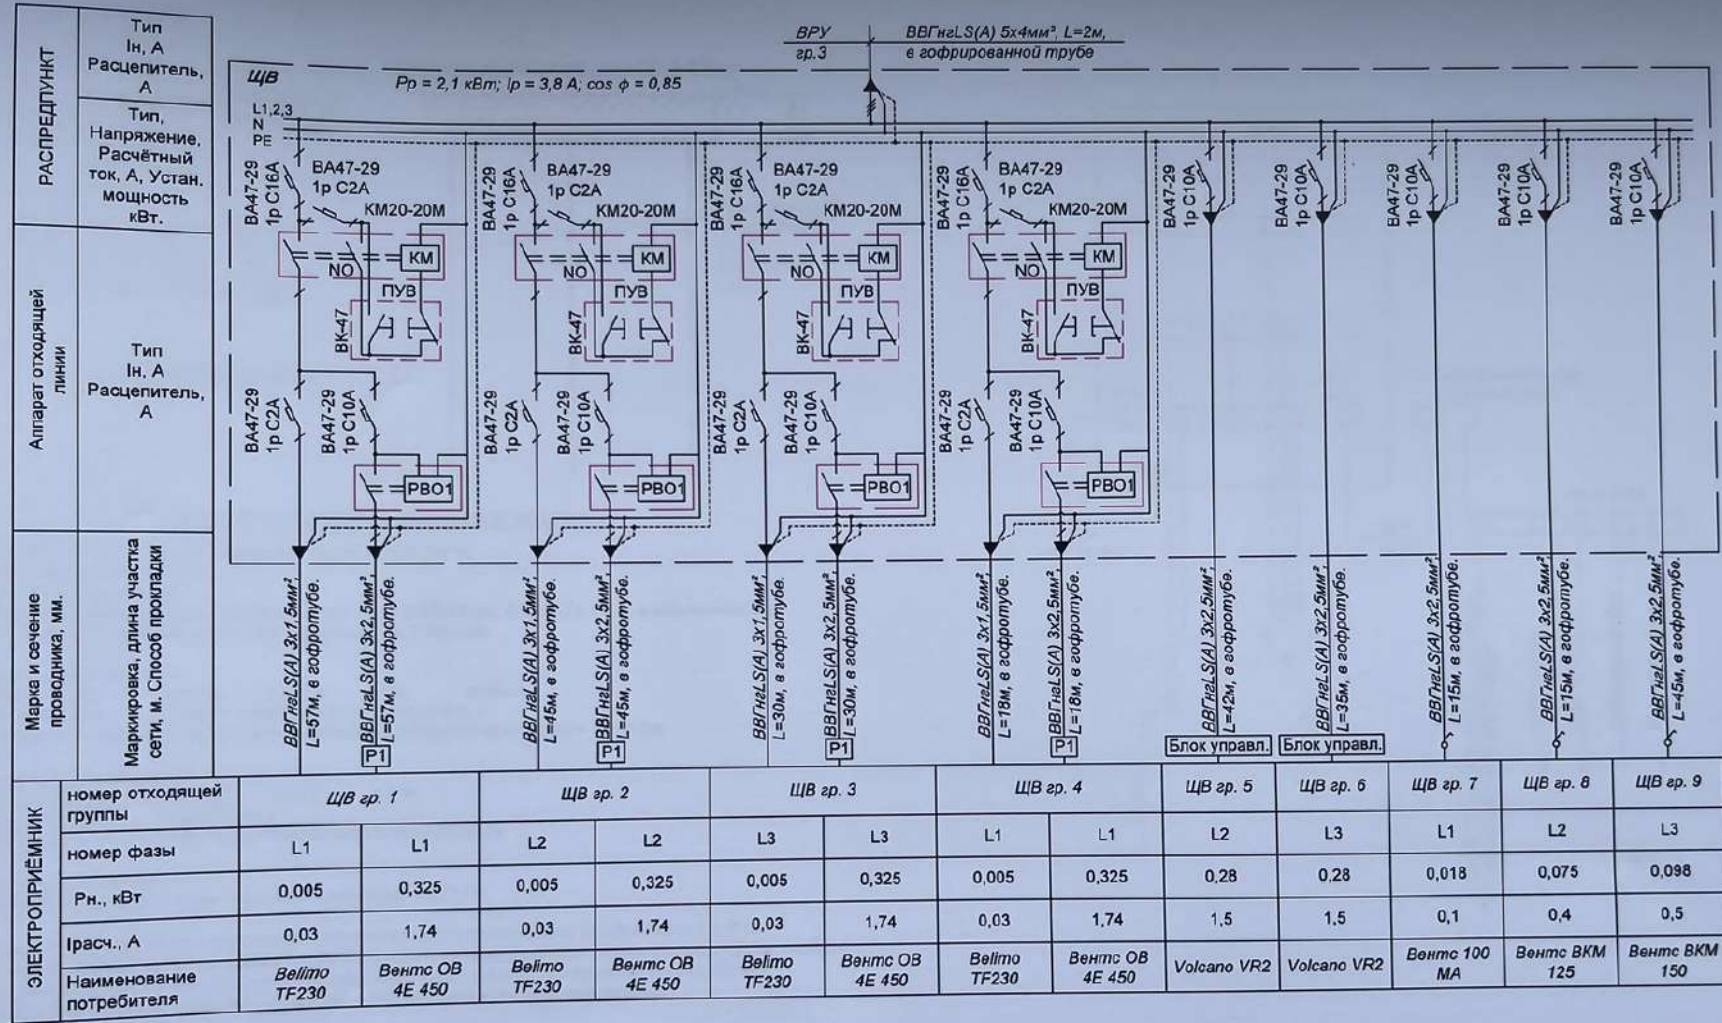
РАСПРЕДПУНКТ

Тип
Iн, А
Расцепитель, А

Тип,
Напряжение,
Расчётный ток, А, Устан. мощность кВт.

Аппарат отходящей линии

Тип
Iн, А
Расцепитель, А

Марка и сечение проводника, мм.

Маркировка, длина участка сети, м. Способ прокладки

ВРУ
гр.3

ВВГнгLS(A) 5х4мм², L=2м, в гофрированной трубе

ЩВ

Рр = 2,1 кВт; Iр = 3,8 А; cos φ = 0,85

L1,2,3
N
PE

ВА47-29
1р С16А

ВА47-29
1р С2А

КМ20-20М

КМ

NO

ПУВ

ВК-47

ВА47-29
1р С2А

ВА47-29
1р С10А

РВО1

ВА47-29
1р С16А

ВА47-29
1р С2А

КМ20-20М

КМ

NO

ПУВ

ВК-47

ВА47-29
1р С2А

ВА47-29
1р С10А

РВО1

ВА47-29
1р С16А

ВА47-29
1р С2А

КМ20-20М

КМ

NO

ПУВ

ВК-47

ВА47-29
1р С2А

ВА47-29
1р С10А

РВО1

ВА47-29
1р С16А

ВА47-29
1р С2А

КМ20-20М

КМ

NO

ПУВ

ВК-47

ВА47-29
1р С2А

ВА47-29
1р С10А

РВО1

ВА47-29
1р С10А

ВА47-29
1р С10А

ВА47-29
1р С10А

ВА47-29
1р С10А

ВА47-29
1р С10А

ВВГнгLS(A) 3х1,5мм², L=57м, в гофротубе.
ВВГнгLS(A) 3х2,5мм², L=57м, в гофротубе.
Р1
ВВГнгLS(A) 3х1,5мм², L=45м, в гофротубе.
ВВГнгLS(A) 3х2,5мм², L=45м, в гофротубе.
Р1
ВВГнгLS(A) 3х1,5мм², L=30м, в гофротубе.
ВВГнгLS(A) 3х2,5мм², L=30м, в гофротубе.
Р1
ВВГнгLS(A) 3х1,5мм², L=18м, в гофротубе.
ВВГнгLS(A) 3х2,5мм², L=18м, в гофротубе.
Р1
ВВГнгLS(A) 3х2,5мм², L=42м, в гофротубе.
Блок управл.
ВВГнгLS(A) 3х2,5мм², L=35м, в гофротубе.
Блок управл.
ВВГнгLS(A) 3х2,5мм², L=15м, в гофротубе.
ВВГнгLS(A) 3х2,5мм², L=15м, в гофротубе.
ВВГнгLS(A) 3х2,5мм², L=45м, в гофротубе.

ЭЛЕКТРОПРИЁМНИК

| номер отходящей группы | ЩВ гр. 1 | | ЩВ гр. 2 | | ЩВ гр. 3 | | ЩВ гр. 4 | | ЩВ гр. 5 | ЩВ гр. 6 | ЩВ гр. 7 | ЩВ гр. 8 | ЩВ гр. 9 |
|---|---|---|---|---|---|---|---|---|---|---|---|---|---|
| номер фазы | L1 | L1 | L2 | L2 | L3 | L3 | L1 | L1 | L2 | L3 | L1 | L2 | L3 |
| Рн., кВт | 0,005 | 0,325 | 0,005 | 0,325 | 0,005 | 0,325 | 0,005 | 0,325 | 0,28 | 0,28 | 0,018 | 0,075 | 0,098 |
| Iрасч., А | 0,03 | 1,74 | 0,03 | 1,74 | 0,03 | 1,74 | 0,03 | 1,74 | 1,5 | 1,5 | 0,1 | 0,4 | 0,5 |
| Наименование потребителя | Belimo TF230 | Вентс ОВ 4Е 450 | Belimo TF230 | Вентс ОВ 4Е 450 | Belimo TF230 | Вентс ОВ 4Е 450 | Belimo TF230 | Вентс ОВ 4Е 450 | Volcano VR2 | Volcano VR2 | Вентс 100 МА | Вентс ВКМ 125 | Вентс ВКМ 150 |